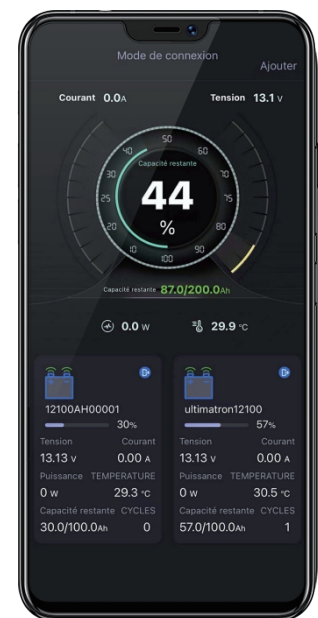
Mode de connexion

Ajouter

Courant 0.0A

Tension 13.1 V

50
40 60
30 70
20 80
10 90
0 100

Capacité restante

44
%

Capacité restante 87.0/200.0Ah

0.0 W

29.9 °C

12100AH00001
30%
Tension 13.13 V
Courant 0.00 A
Puissance 0 W
TEMPERATURE 29.3 °C
Capacité restante 30.0/100.0Ah
CYCLES 0

ultimatron12100
57%
Tension 13.13 V
Courant 0.00 A
Puissance 0 W
TEMPERATURE 30.5 °C
Capacité restante 57.0/100.0Ah
CYCLES 1